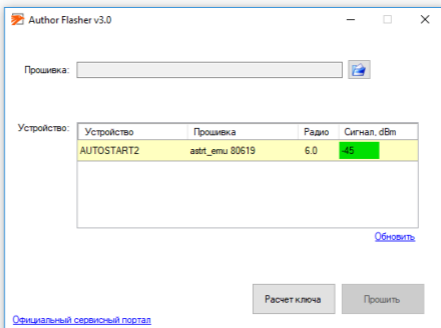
Author Flasher v3.0

Прошивка:

Устройство:

| Устройство | Прошивка | Радио | Сигнал, dBm |
|---|---|---|---|
| AUTOSTART2 | astrt_emu 80619 | 6.0 | -45 |

Обновить

Расчет ключа

Прошить

Официальный сервисный портал